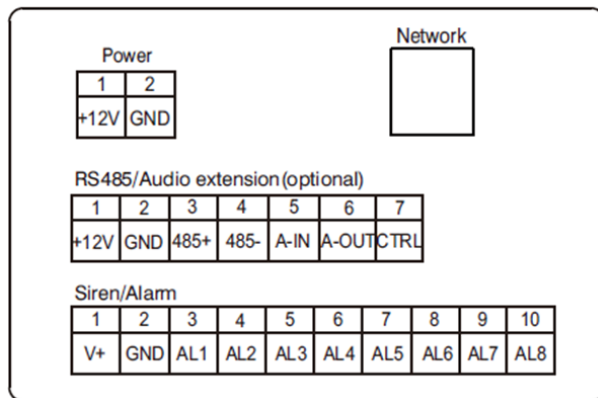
Power

| 1 | 2 |
|---|---|
| +12V | GND |

Network

RS485/Audio extension(optional)

| 1 | 2 | 3 | 4 | 5 | 6 | 7 |
|---|---|---|---|---|---|---|
| +12V | GND | 485+ | 485- | A-IN | A-OUT | CTRL |

Siren/Alarm

| 1 | 2 | 3 | 4 | 5 | 6 | 7 | 8 | 9 | 10 |
|---|---|---|---|---|---|---|---|---|---|
| V+ | GND | AL1 | AL2 | AL3 | AL4 | AL5 | AL6 | AL7 | AL8 |